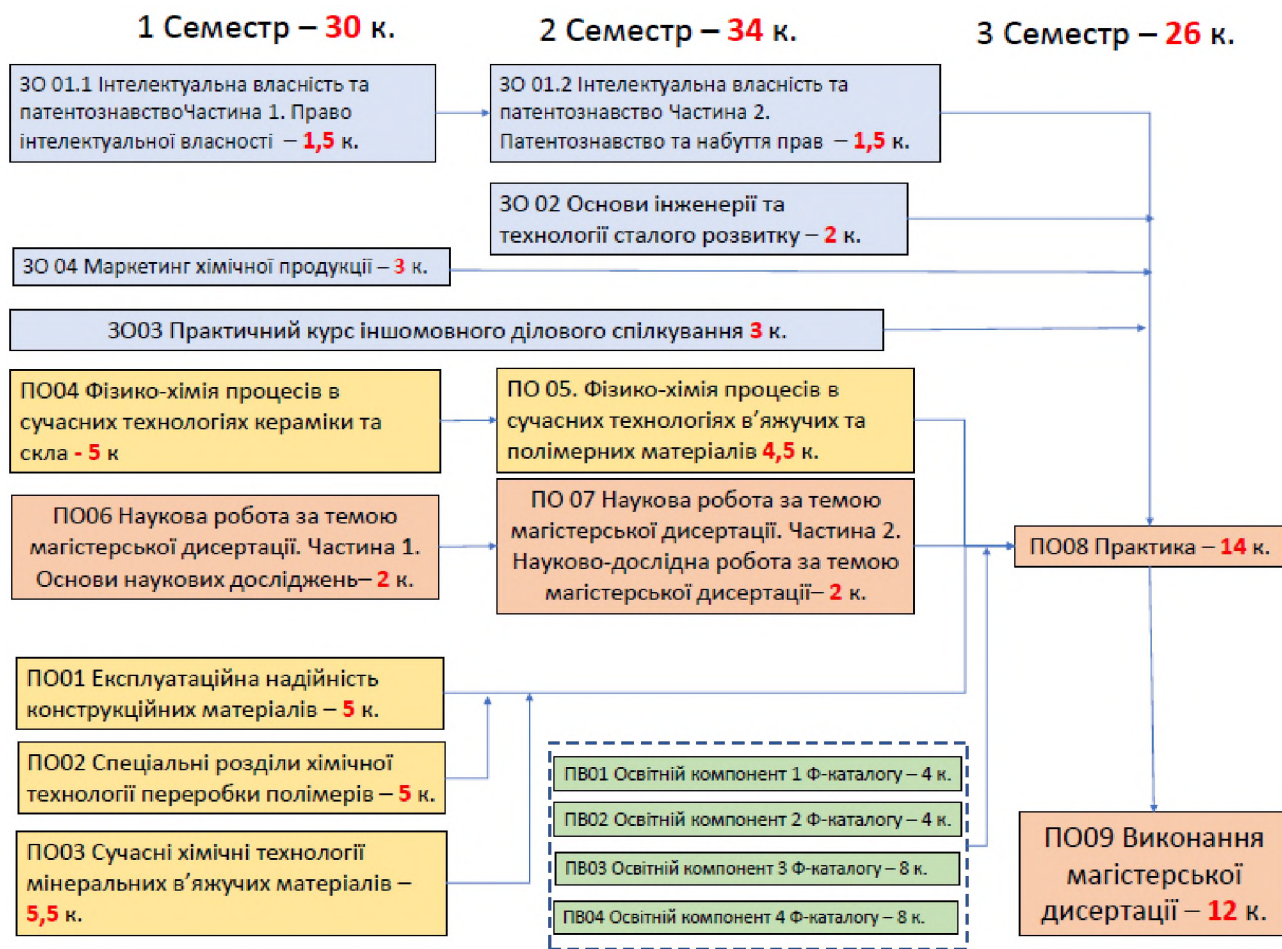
1 Семестр – 30 к.

2 Семестр – 34 к.

3 Семестр – 26 к.

ЗО 01.1 Інтелектуальна власність та патентознавствоЧастина 1. Право інтелектуальної власності – 1,5 к.

ЗО 01.2 Інтелектуальна власність та патентознавство Частина 2. Патентознавство та набуття прав – 1,5 к.

ЗО 02 Основи інженерії та технології сталого розвитку – 2 к.

ЗО 04 Маркетинг хімічної продукції – 3 к.

ЗО03 Практичний курс іншомовного ділового спілкування 3 к.

ПО04 Фізико-хімія процесів в сучасних технологіях кераміки та скла - 5 к

ПО 05. Фізико-хімія процесів в сучасних технологіях в'яжучих та полімерних матеріалів 4,5 к.

ПО06 Наукова робота за темою магістерської дисертації. Частина 1. Основи наукових досліджень– 2 к.

ПО 07 Наукова робота за темою магістерської дисертації. Частина 2. Науково-дослідна робота за темою магістерської дисертації– 2 к.

ПО08 Практика – 14 к.

ПО01 Експлуатаційна надійність конструкційних матеріалів – 5 к.

ПО02 Спеціальні розділи хімічної технології переробки полімерів – 5 к.

ПО03 Сучасні хімічні технології мінеральних в'яжучих матеріалів – 5,5 к.

ПВ01 Освітній компонент 1 Ф-каталогу – 4 к.

ПВ02 Освітній компонент 2 Ф-каталогу – 4 к.

ПВ03 Освітній компонент 3 Ф-каталогу – 8 к.

ПВ04 Освітній компонент 4 Ф-каталогу – 8 к.

ПО09 Виконання магістерської дисертації – 12 к.